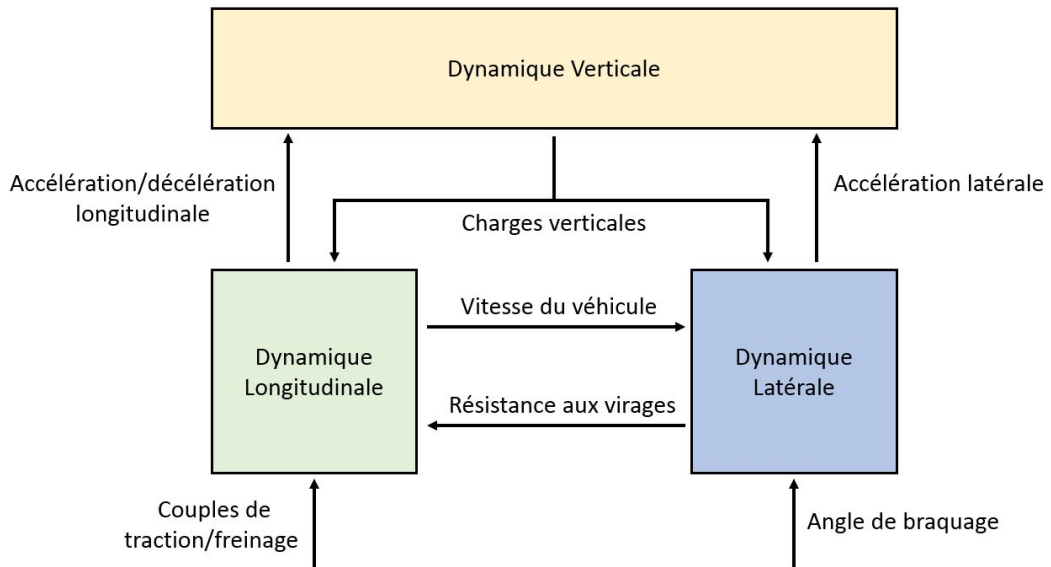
Dynamique Verticale

Accélération/décélération longitudinale

Accélération latérale

Charges verticales

Vitesse du véhicule

Dynamique Longitudinale

Dynamique Latérale

Résistance aux virages

Couples de traction/freinage

Angle de braquage